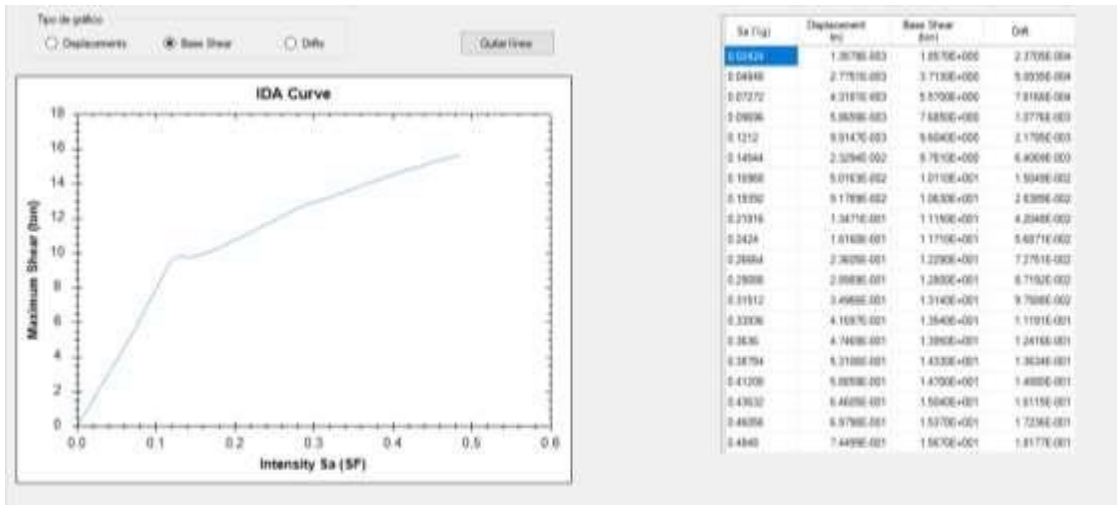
Tipo de gráfico

Displacements

Base Shear

Drifts

Quitar lineas

IDA Curve

Maximum Shear (ton)

Intensity Sa (SF)

0, 2, 4, 6, 8, 10, 12, 14, 16, 18

0.0, 0.1, 0.2, 0.3, 0.4, 0.5, 0.6

| Sa (*g) | Displacement (m) | Base Shear (ton) | Drift |
|---|---|---|---|
| 0.02424 | 1.3878E-003 | 1.8570E+000 | 2.3705E-004 |
| 0.04848 | 2.7751E-003 | 3.7130E+000 | 5.0535E-004 |
| 0.07272 | 4.3181E-003 | 5.5700E+000 | 7.8166E-004 |
| 0.09696 | 5.8659E-003 | 7.6850E+000 | 1.0776E-003 |
| 0.1212 | 9.9147E-003 | 9.6040E+000 | 2.1705E-003 |
| 0.14544 | 2.3294E-002 | 9.7510E+000 | 6.4006E-003 |
| 0.16968 | 5.0163E-002 | 1.0110E+001 | 1.5049E-002 |
| 0.19392 | 9.1789E-002 | 1.0630E+001 | 2.6389E-002 |
| 0.21816 | 1.3471E-001 | 1.1160E+001 | 4.2048E-002 |
| 0.2424 | 1.8160E-001 | 1.1710E+001 | 5.6871E-002 |
| 0.26664 | 2.3625E-001 | 1.2290E+001 | 7.2751E-002 |
| 0.29088 | 2.9969E-001 | 1.2800E+001 | 8.7152E-002 |
| 0.31512 | 3.4966E-001 | 1.3140E+001 | 9.7668E-002 |
| 0.33936 | 4.1697E-001 | 1.3540E+001 | 1.1191E-001 |
| 0.3636 | 4.7469E-001 | 1.3960E+001 | 1.2416E-001 |
| 0.38784 | 5.3188E-001 | 1.4330E+001 | 1.3634E-001 |
| 0.41208 | 5.9059E-001 | 1.4700E+001 | 1.4880E-001 |
| 0.43632 | 6.4605E-001 | 1.5040E+001 | 1.6115E-001 |
| 0.46056 | 6.9798E-001 | 1.5370E+001 | 1.7236E-001 |
| 0.4848 | 7.4499E-001 | 1.5670E+001 | 1.8177E-001 |